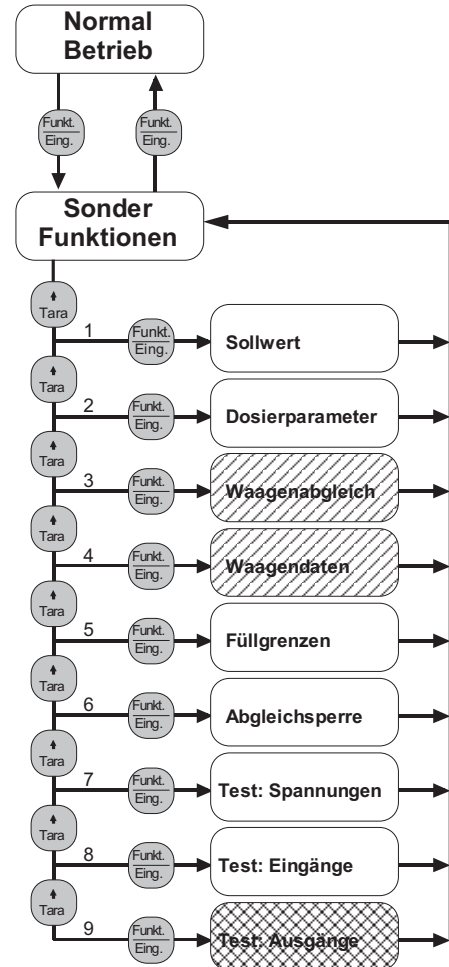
Normal Betrieb

Funkt. Eing.

Funkt. Eing.

Sonder Funktionen

Tara

1 Funkt. Eing. Sollwert

Tara

2 Funkt. Eing. Dosierparameter

Tara

3 Funkt. Eing. Waagenabgleich

Tara

4 Funkt. Eing. Waagendaten

Tara

5 Funkt. Eing. Füllgrenzen

Tara

6 Funkt. Eing. Abgleichsperre

Tara

7 Funkt. Eing. Test: Spannungen

Tara

8 Funkt. Eing. Test: Eingänge

Tara

9 Funkt. Eing. Test: Ausgänge